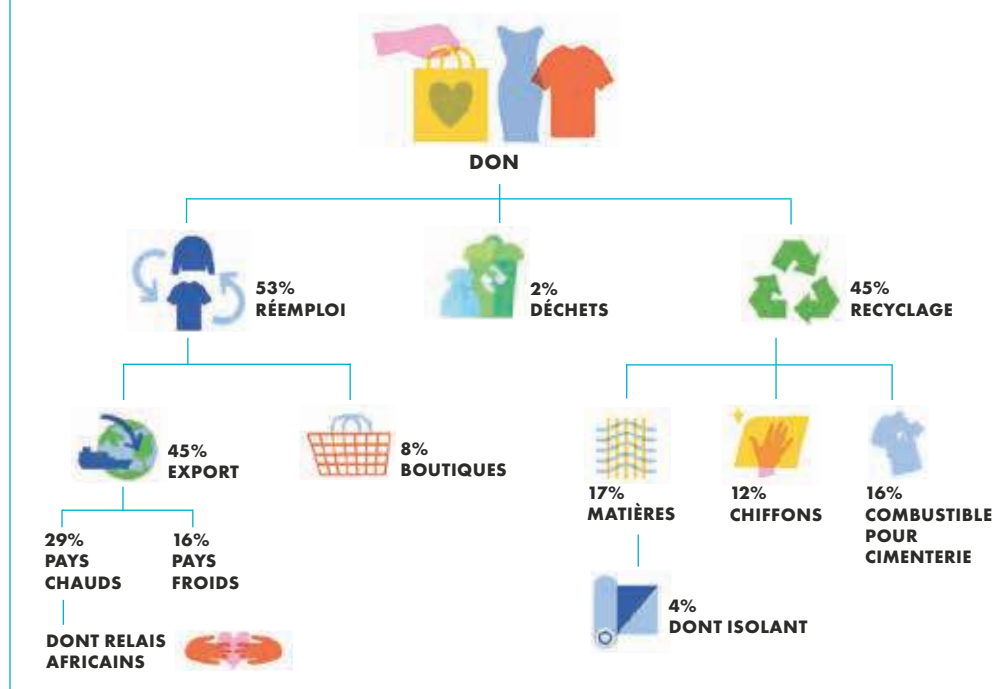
DON

53%
RÉEMPLOI

2%
DÉCHETS

45%
RECYCLAGE

45%
EXPORT

8%
BOUTIQUES

17%
MATIÈRES

12%
CHIFFONS

16%
COMBUSTIBLE POUR CIMENTERIE

29%
PAYS CHAUDS

16%
PAYS FROIDS

4%
DONT ISOLANT

DONT RELAIS AFRICAINS